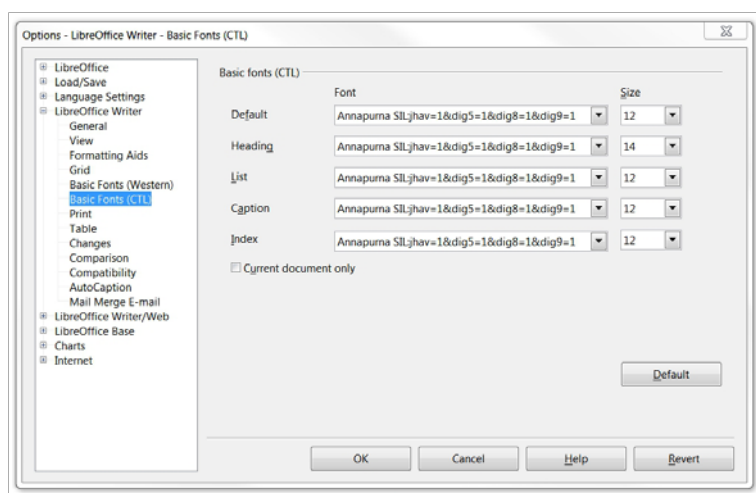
Options - LibreOffice Writer - Basic Fonts (CTL)

LibreOffice
Load/Save
Language Settings
LibreOffice Writer
General
View
Formatting Aids
Grid
Basic Fonts (Western)
Basic Fonts (CTL)
Print
Table
Changes
Comparison
Compatibility
AutoCaption
Mail Merge E-mail
LibreOffice Writer/Web
LibreOffice Base
Charts
Internet

Basic fonts (CTL)

| | Font | Size |
|---|---|---|
| Default | Annapurna SIL:jhav=1&dig5=1&dig8=1&dig9=1 | 12 |
| Heading | Annapurna SIL:jhav=1&dig5=1&dig8=1&dig9=1 | 14 |
| List | Annapurna SIL:jhav=1&dig5=1&dig8=1&dig9=1 | 12 |
| Caption | Annapurna SIL:jhav=1&dig5=1&dig8=1&dig9=1 | 12 |
| Index | Annapurna SIL:jhav=1&dig5=1&dig8=1&dig9=1 | 12 |

Current document only

Default

OK Cancel Help Revert